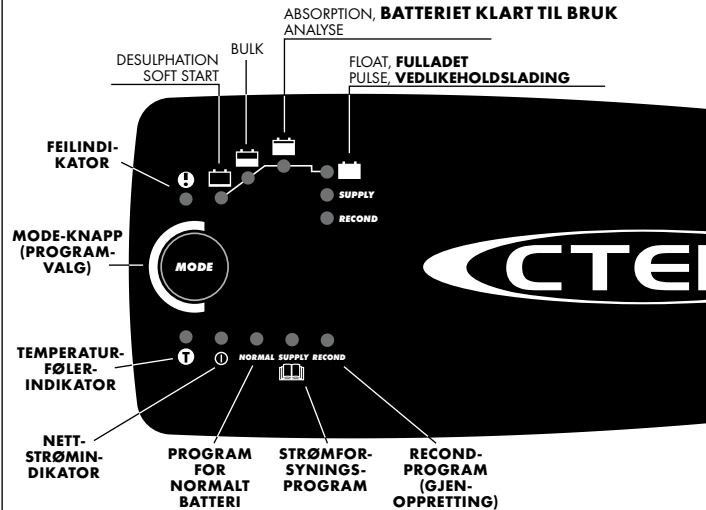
ABSORPTION, **BATTERIET KLART TIL BRUK**
ANALYSE

BULK

DESULPHATION
SOFT START

FLOAT, **FULLADET**
PULSE, **VEDLIKEHOLDSLADING**

FEILINDIKATOR

SUPPLY

RECOND

MODE-KNAPP (PROGRAMVALG)

MODE

CTEI

TEMPERATURFØLERINDIKATOR

T

NORMAL SUPPLY RECOND

NETTSTRØMINDIKATOR

PROGRAM FOR NORMALT BATTERI

STRØMFORSYNINGSPROGRAM

RECONDPROGRAM (GJENOPPRETTING)